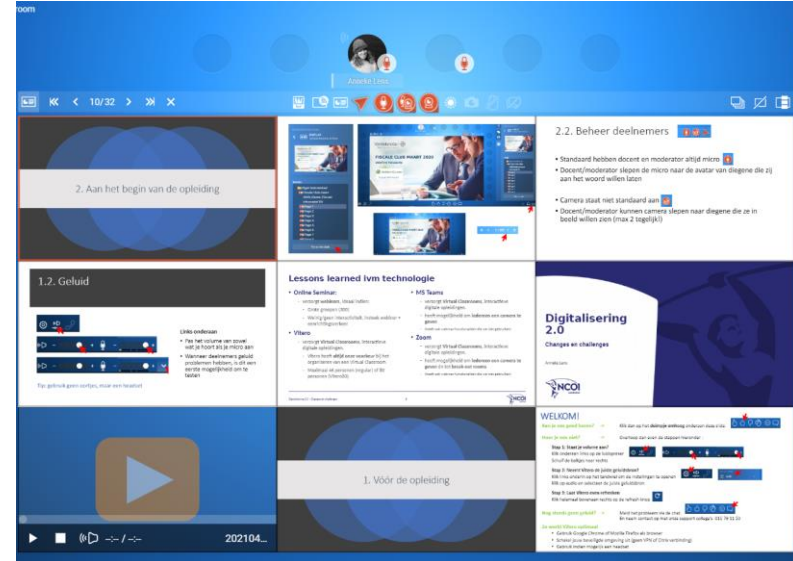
room

Anneke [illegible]

10/32

2. Aan het begin van de opleiding

2.2. Beheer deelnemers

• Standaard hebben docent en moderator altijd micro
• Docent/moderator slepen de micro naar de avatar van diegene die zij aan het woord willen laten

• Camera staat niet standaard aan
• Docent/moderator kunnen camera slepen naar diegene die ze in beeld willen zien (max 2 tegelijk!)

1.2. Geluid

Links onderaan
• Pas het volume van zowel wat je hoort als je micro aan
• Wanneer deelnemers geluid problemen hebben, is dit een eerste mogelijkheid om te testen!

Tip: gebruik geen oortjes, maar een headset

Lessons learned ivm technologie

• Online Seminar:
• Vitero
• MS Teams
• Zoom

Digitalisering 2.0

Changes en challenges

NCOI

202104...

1. Vóór de opleiding

WELKOM!